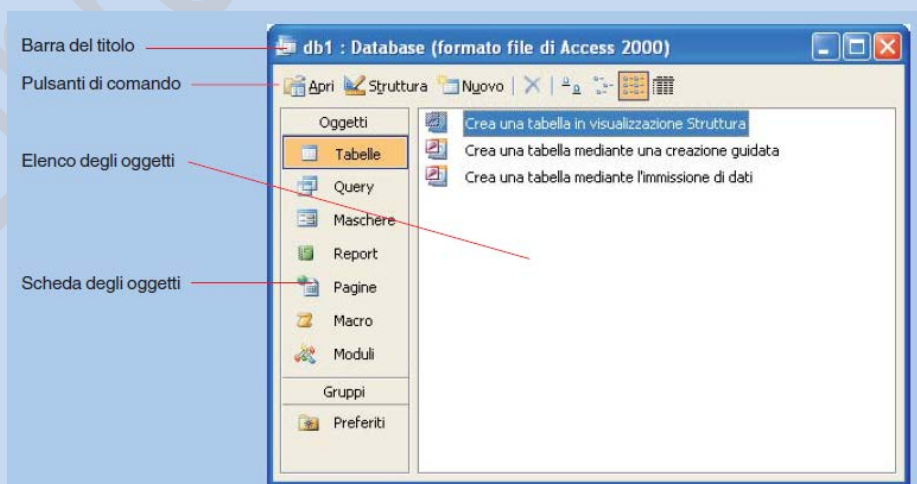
Barra del titolo

Pulsanti di comando

Elenco degli oggetti

Scheda degli oggetti

db1 : Database (formato file di Access 2000)

Apri Struttura Nuovo

Oggetti
Tabelle
Query
Maschere
Report
Pagine
Macro
Moduli
Gruppi
Preferiti

Crea una tabella in visualizzazione Struttura
Crea una tabella mediante una creazione guidata
Crea una tabella mediante l'immissione di dati